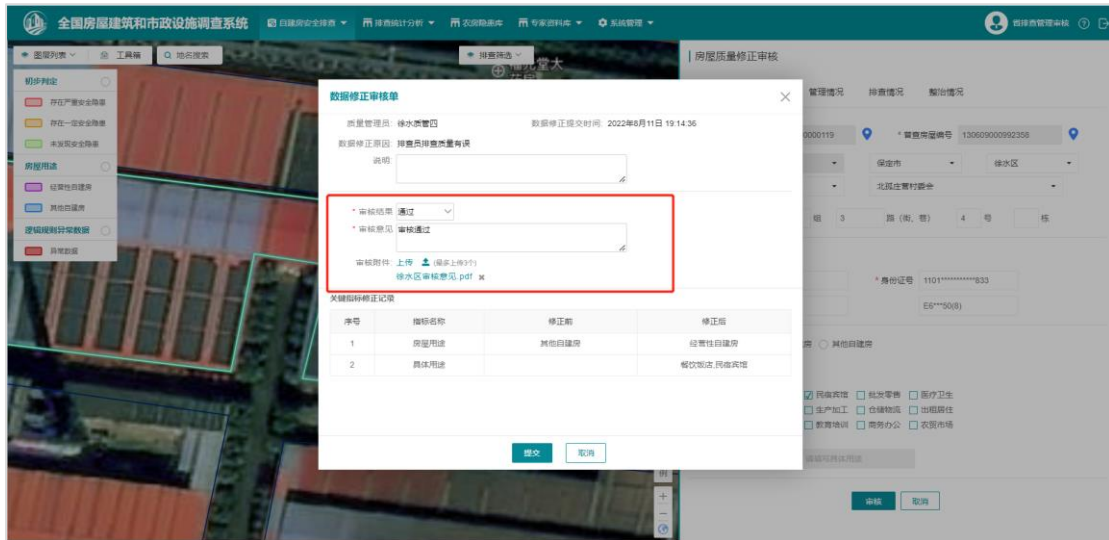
全国房屋建筑和市政设施调查系统 自建房安全排查 排查统计分析 农房隐患库 专家资料库 系统管理 首排查管理审核

图层列表 工具箱 地名搜索 排查筛选

初步判定
存在严重安全隐患
存在一定安全隐患
未发现安全隐患
房屋用途
经营性自建房
其他自建房
逻辑规则异常数据
异常数据

房屋质量修正审核
管理情况 排查情况 整治情况
0000119 * 普查房屋编号 130609000992358
保定市 徐水区
北邵庄营村委会
组 3 路(街、巷) 4 号 栋
* 身份证号 1101************833
E6***50(8)
其他自建房
民宿宾馆 批发零售 医疗卫生 生产加工 仓储物流 出租居住 教育培训 商用办公 农贸市场
请填写具体用途
审核 取消

数据修正审核单
质量管理员: 徐水质管四 数据修正提交时间: 2022年8月11日 19:14:36
数据修正原因: 排查员排查质量有误
说明
* 审核结果 通过
* 审核意见 审核通过
审核附件: 上传 (最多上传3个)
徐水区审核意见.pdf
关键指标修正记录

| 序号 | 指标名称 | 修正前 | 修正后 |
|---|---|---|---|
| 1 | 房屋用途 | 其他自建房 | 经营性自建房 |
| 2 | 具体用途 | | 餐饮饭店,民宿宾馆 |

提交 取消